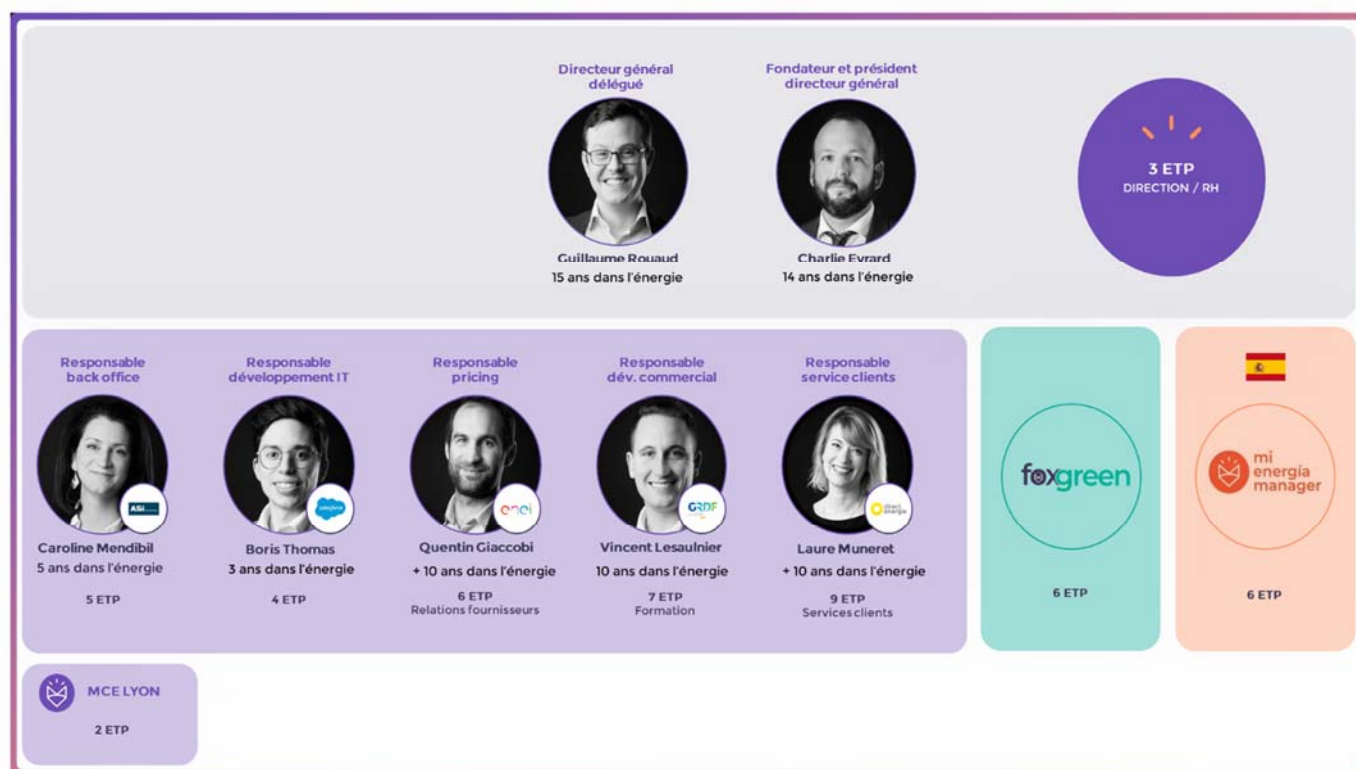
Directeur général délégué

Guillaume Rouaud
15 ans dans l'énergie

Fondateur et président directeur général

Charlie Evrard
14 ans dans l'énergie

3 ETP
DIRECTION / RH

Responsable back office

ASi

Caroline Mendibil
5 ans dans l'énergie

5 ETP

Responsable développement IT

salesforce

Boris Thomas
3 ans dans l'énergie

4 ETP

Responsable pricing

enel

Quentin Giaccobi
+ 10 ans dans l'énergie

6 ETP
Relations fournisseurs

Responsable dév. commercial

GRDF

Vincent Lesaulnier
10 ans dans l'énergie

7 ETP
Formation

Responsable service clients

direct énergie

Laure Muneret
+ 10 ans dans l'énergie

9 ETP
Services clients

foxgreen

6 ETP

mi energía manager

6 ETP

MCE LYON

2 ETP